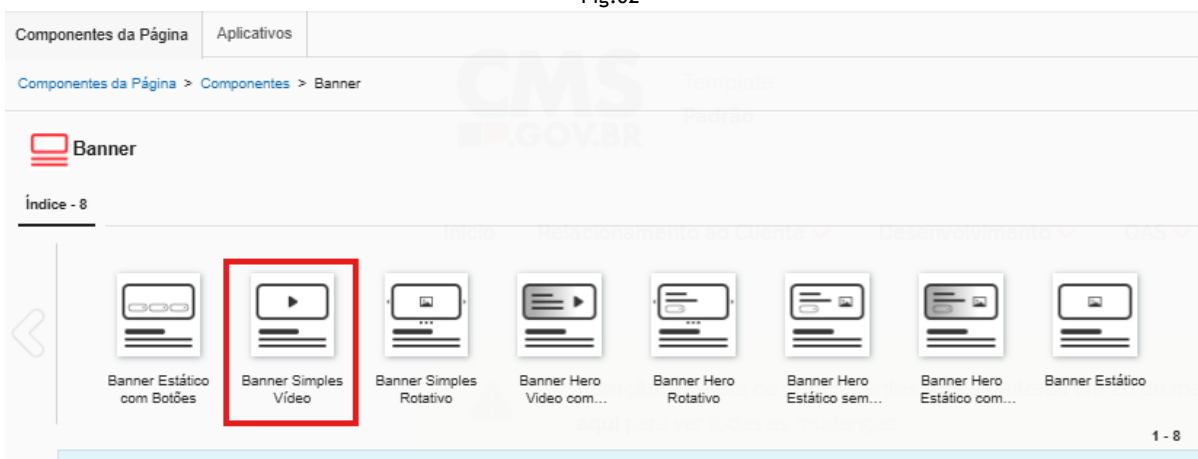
Fig.02

Componentes da Página | Aplicativos

Componentes da Página > Componentes > Banner

Banner

Índice - 8

Banner Estático com Botões

Banner Simples Vídeo

Banner Simples Rotativo

Banner Hero Video com...

Banner Hero Rotativo

Banner Hero Estático sem...

Banner Hero Estático com...

Banner Estático

1 - 8